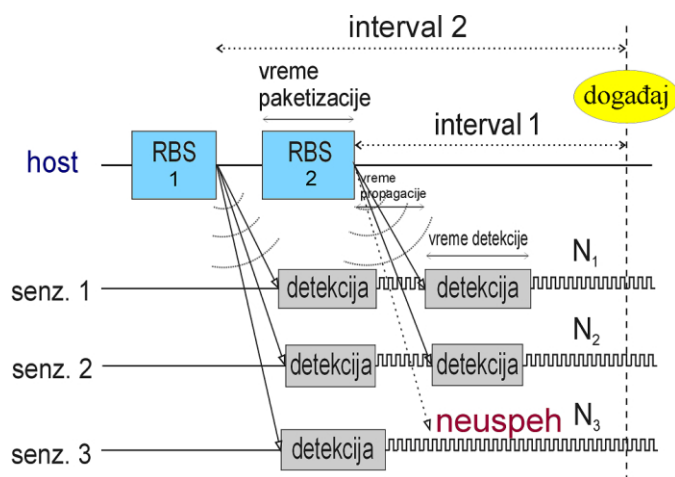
interval 2

vreme paketizacije

događaj

interval 1

host

RBS 1

RBS 2

vreme propagacije

vreme detekcije

$N_1$

senz. 1

detekcija

detekcija

$N_2$

senz. 2

detekcija

detekcija

neuspeh

$N_3$

senz. 3

detekcija